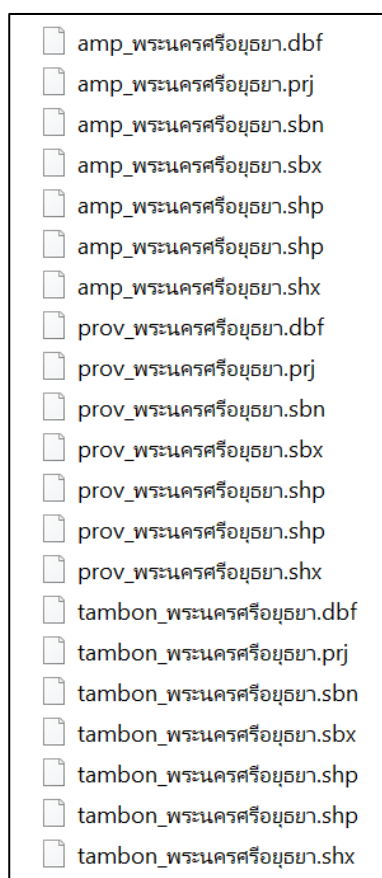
amp_พระนครศรีอยุธยา.dbf
amp_พระนครศรีอยุธยา.prj
amp_พระนครศรีอยุธยา.sbn
amp_พระนครศรีอยุธยา.sbx
amp_พระนครศรีอยุธยา.shp
amp_พระนครศรีอยุธยา.shp
amp_พระนครศรีอยุธยา.shx
prov_พระนครศรีอยุธยา.dbf
prov_พระนครศรีอยุธยา.prj
prov_พระนครศรีอยุธยา.sbn
prov_พระนครศรีอยุธยา.sbx
prov_พระนครศรีอยุธยา.shp
prov_พระนครศรีอยุธยา.shp
prov_พระนครศรีอยุธยา.shx
tambon_พระนครศรีอยุธยา.dbf
tambon_พระนครศรีอยุธยา.prj
tambon_พระนครศรีอยุธยา.sbn
tambon_พระนครศรีอยุธยา.sbx
tambon_พระนครศรีอยุธยา.shp
tambon_พระนครศรีอยุธยา.shp
tambon_พระนครศรีอยุธยา.shx